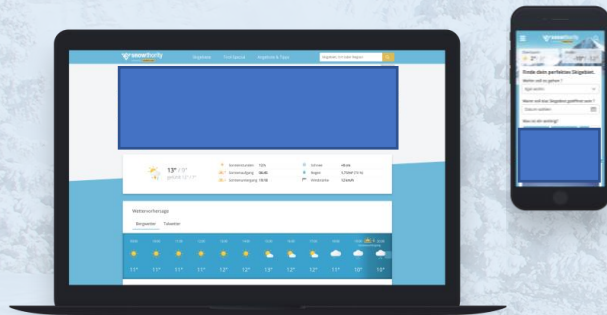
snowthority

Skigebiete

Pistenspecials

Angebote & Tipps

13° / 3°

Wettervorhersage

Bergwetter

Talwetter

11°

11°

11°

11°

12°

12°

13°

12°

12°

11°

10°

10°

snowthority

Finde dein perfektes Skigebiet.

Wohin willst du gehen?

Wann soll das Skigebiet geöffnet sein?

Was ist dir wichtig?